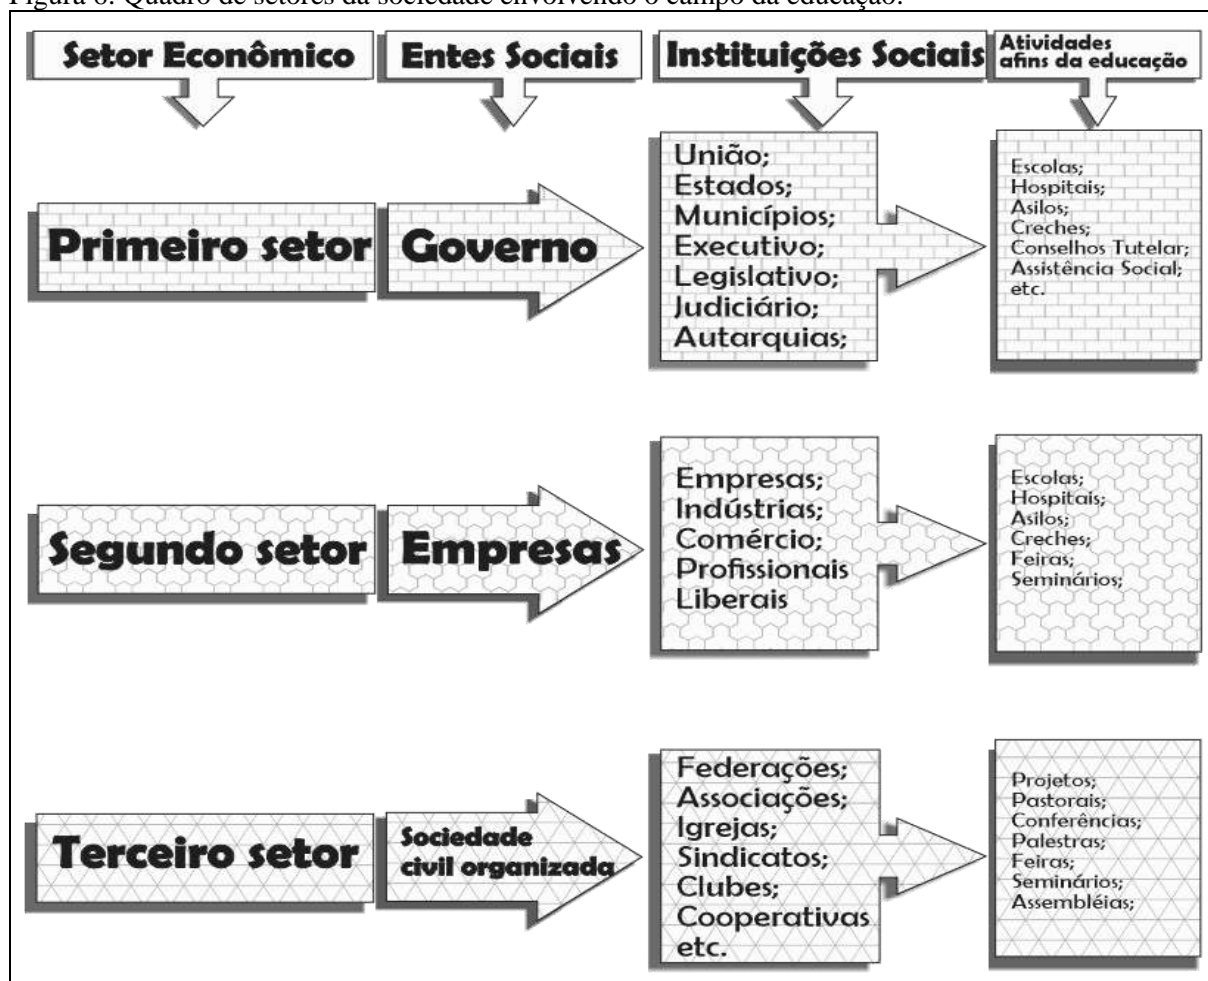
Figura 8: Quadro de setores da sociedade envolvendo o campo da educação.

Setor Econômico

Entes Sociais

Instituições Sociais

Atividades afins da educação

Primeiro setor

Governo

União;
Estados;
Municípios;
Executivo;
Legislativo;
Judiciário;
Autarquias;

Escolas;
Hospitais;
Asilos;
Creches;
Conselhos Tutelar;
Assistência Social;
etc.

Segundo setor

Empresas

Empresas;
Indústrias;
Comércio;
Profissionais Liberais

Escolas;
Hospitais;
Asilos;
Creches;
Feiras;
Seminários;

Terceiro setor

Sociedade civil organizada

Federações;
Associações;
Igrejas;
Sindicatos;
Clubes;
Cooperativas
etc.

Projetos;
Pastorais;
Conferências;
Palestras;
Feiras;
Seminários;
Assembléias;